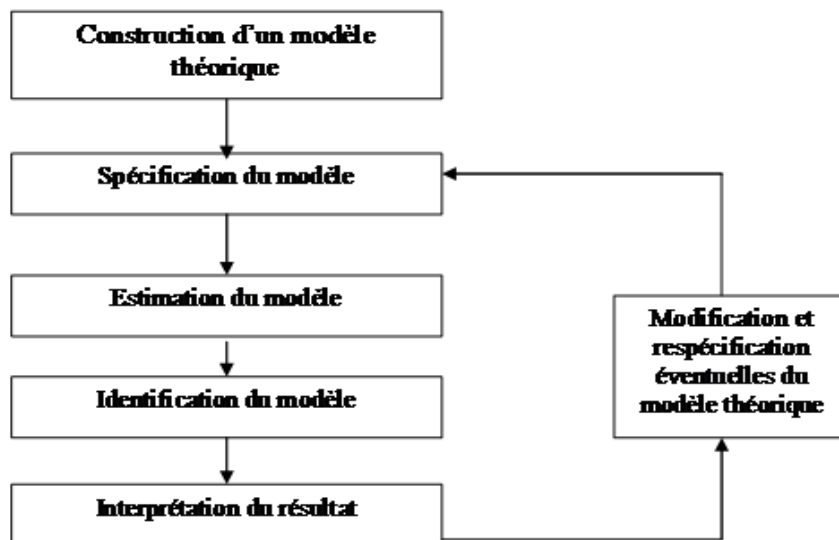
Construction d'un modèle théorique

Spécification du modèle

Estimation du modèle

Identification du modèle

Interprétation du résultat

Modification et respécification éventuelles du modèle théorique